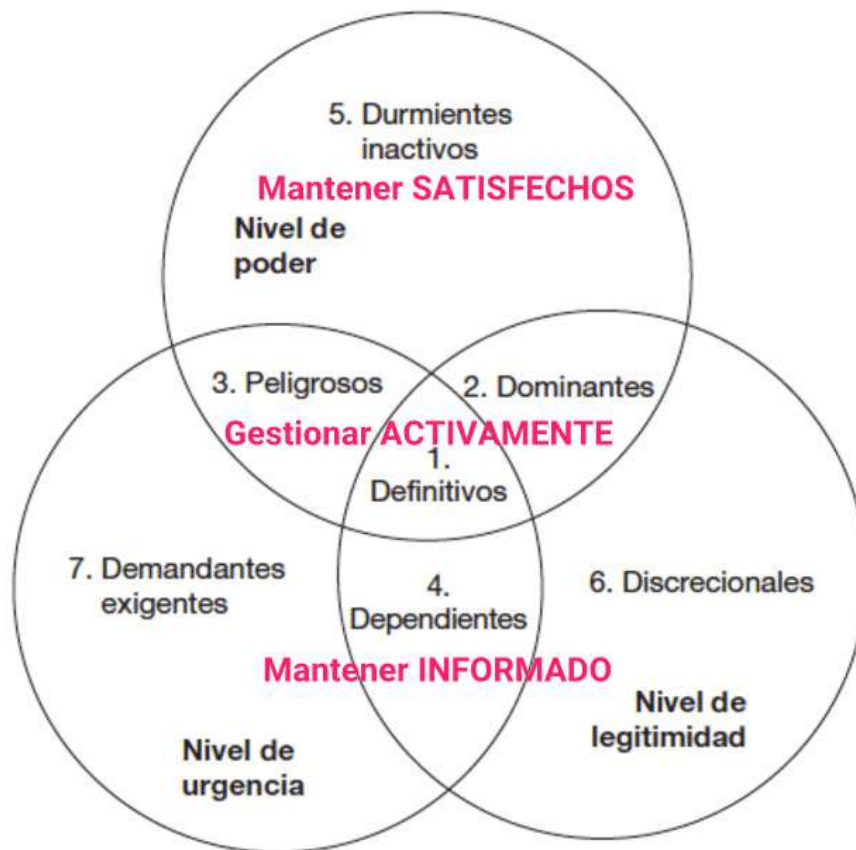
5. Durmientes inactivos

Mantener SATISFECHOS

Nivel de poder

3. Peligrosos

2. Dominantes

Gestionar ACTIVAMENTE

1. Definitivos

7. Demandantes exigentes

4. Dependientes

6. Discrecionales

Mantener INFORMADO

Nivel de legitimidad

Nivel de urgencia